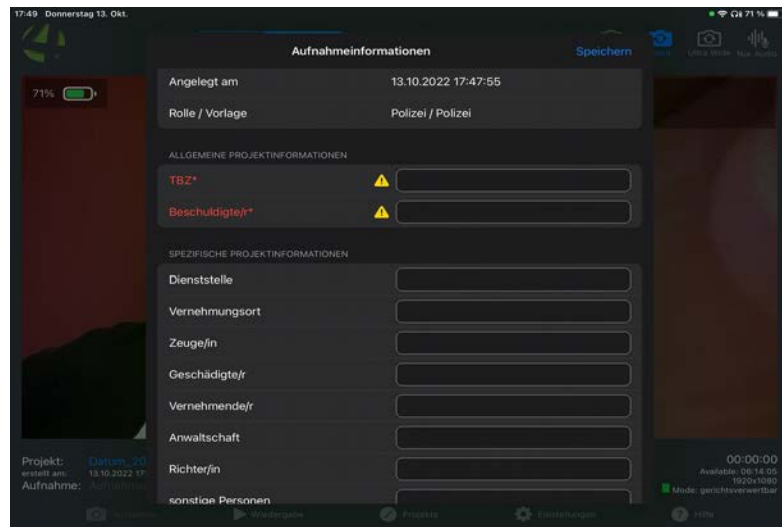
17:49 Donnerstag 13. Okt.

71 %

Aufnahmeinformationen

Speichern

Ultra Wide

Nur Audio

71%

Angelegt am 13.10.2022 17:47:55

Rolle / Vorlage Polizei / Polizei

ALLGEMEINE PROJEKTINFORMATIONEN

TBZ*

Beschuldigte/r*

SPEZIFISCHE PROJEKTINFORMATIONEN

Dienststelle

Vernehmungsort

Zeuge/in

Geschädigte/r

Vernehmende/r

Anwaltschaft

Richter/in

sonstige Personen

Projekt: Datum_20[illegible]

erstellt am: 13.10.2022 17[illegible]

Aufnahme: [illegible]

00:00:00

Available: 06:14:05

1920x1080

Mode: gerichtsverwertbar

Aufnahme

Wiedergabe

Projekte

Einstellungen

Hilfe